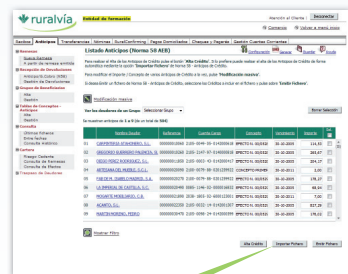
ruralvía

Entidad de formación

Nueva cuenta | Bienvenido al Cliente | Desconectar

Contactar | Volver a ruralvía

Sección | Anticipos | Transferencias | Nóminas | SuperConfirming | Pagos Domiciliados | Cheques y Pagarés | Gestión Cuentas Corrientes

Listado Anticipos (Norma 58 AEB)

Configuración | Servicio | Imprimir | Ayuda

Para realizar el alta de los Anticipos de Crédito pulse el botón "Alta Crédito". Si lo prefiere puede realizar el alta de los Anticipos de Crédito en forma automática mediante la opción "Importar Fichero" de Norma 58 - Anticipos de Crédito.

Para modificar el Importe / Concepto de varios anticipos de Crédito a la vez, pulse "Modificación masiva".

Si desea Enviar un fichero de Norma 58 - Anticipos de Crédito, seleccione los Créditos a incluir en el fichero y pulse sobre "Enviar Fichero".

Modificación masiva

Ver los deudores de un Grupo: Seleccionar Grupo | Borrar Selección

Se muestran anticipos de 1 a 9 de un total de 9940.

| | Nombre Deudor | Referencia | Cuenta Cargo | Concepto | Vencimiento | Importe | Sel |
|---|---|---|---|---|---|---|---|
| 01 | CARPINTERIAS ATAHONERO, S.L. | 0000000001 | 3183-0349-32-3145000033 | EFECTO NL 00/0033 | 30-10-2009 | 134,63 | |
| 02 | CARDIONES GUERRERO TOCINERO S. | 0000000002 | 3183-0349-32-3145000032 | EFECTO NL 00/0032 | 30-10-2009 | 204,51 | |
| 03 | DIEGO PEREZ RODRIGUEZ, S.L. | 0000000003 | 3183-0003-45-3145000037 | EFECTO NL 00/0037 | 30-10-2009 | 204,17 | |
| 04 | ARTESANA DEL MUEBLE, S.C.L. | 0000000004 | 3183-0340-13-3145939902 | CONCEPTO PRUEBA | 30-10-2009 | 45,10 | |
| 05 | TIRESETA, DIARIO Y MADERO, S.A. | 0000000005 | 3183-0379-09-3145000003 | EFECTO NL 00/0003 | 30-10-2009 | 44,84 | |
| 06 | LA IMPRESION DE CASTILLA, S.C. | 0000000006 | 3083-1346-03-3000000002 | EFECTO NL 00/0002 | 30-10-2009 | 98,84 | |
| 07 | MOSQUITE MEGROIWA, C.B. | 0000000007 | 3183-3003-23-3000100010 | EFECTO NL 00/0001 | 30-10-2009 | 7,00 | |
| 08 | AGAPITO, S.L. | 0000000008 | 3183-0427-32-0000000011 | EFECTO NL 00/0011 | 30-10-2009 | 185,23 | |
| 09 | MARTIN MORENO, PEDRO | 0000000009 | 3183-0008-24-3145000099 | EFECTO NL 00/0009 | 30-10-2009 | 175,02 | |

Mostrar Filtro

Alta Crédito | Importar Fichero | Enviar Fichero

Anticipos
Nueva Remesa
A partir de remesa emitida
Recepción de Devoluciones
Anticipo/s Crédito (N58)
Gestión de Devoluciones
Grupos de Beneficiarios
Alta
Gestión
Tablas de Consulta - Anticipos
Alta
Gestión
Consulta
Últimas Fichas
Entre fechas
Consulta Histórico
Cartera
Riesgo Cedente
Consulta de Remesas
Consulta de Efectos
Traspaso de Ficheros